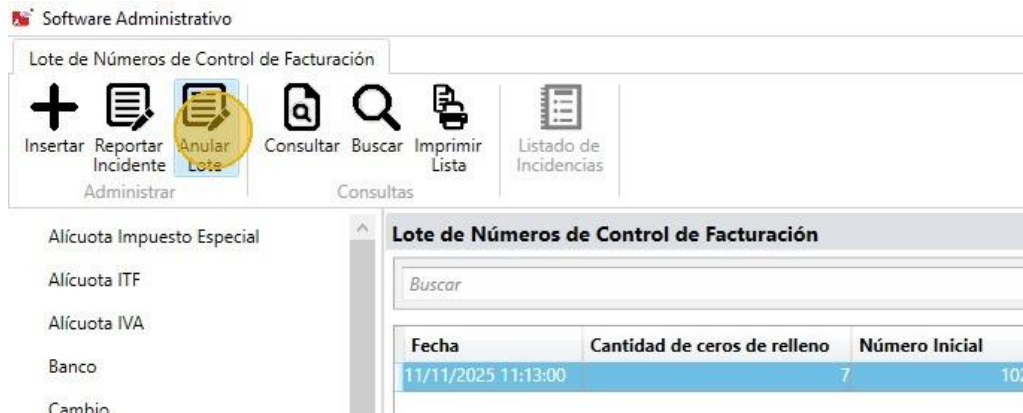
Software Administrativo

Lote de Números de Control de Facturación

Insertar Reportar Incidente Anular Lote Consultar Buscar Imprimir Lista Listado de Incidencias

Administrar Consultas

Alícuota Impuesto Especial

Alícuota ITF

Alícuota IVA

Banco

Cambio

Lote de Números de Control de Facturación

Buscar

| Fecha | Cantidad de ceros de relleno | Número Inicial |
|---|---|---|
| 11/11/2025 11:13:00 | 7 | 10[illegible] |